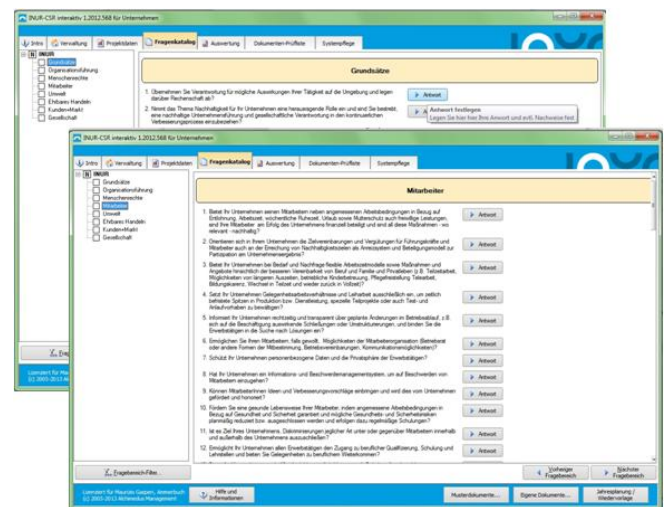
INUR-CSR interaktiv 1.2012.568 für Unternehmen

Intro | Verwaltung | Projektdaten | Fragenkatalog | Auswertung | Dokumenten-Prüfliste | Systempflege

INUR
Grundsätze
Organisationsführung
Menschenrechte
Mitarbeiter
Umwelt
Ehrbares Handeln
Kunden+Markt
Gesellschaft

Grundsätze

1. Übernehmen Sie Verantwortung für mögliche Auswirkungen Ihrer Tätigkeit auf die Umgebung und legen darüber Rechenschaft ab?

2. Nimmt das Thema Nachhaltigkeit für Ihr Unternehmen eine herausragende Rolle ein und Sie bestrebt, eine nachhaltige Unternehmensführung und gesellschaftliche Verantwortung in den kontinuierlichen Verbesserungsprozess einzubeziehen?

Antwort
Antwort festlegen
Legen Sie hier Ihre Antwort und evtl. Nachweise fest

Lizenziert für Maur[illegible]
(c) 2005-2013 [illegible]

INUR-CSR interaktiv 1.2012.568 für Unternehmen

Intro | Verwaltung | Projektdaten | Fragenkatalog | Auswertung | Dokumenten-Prüfliste | Systempflege

INUR
Grundsätze
Organisationsführung
Menschenrechte
Mitarbeiter
Umwelt
Ehrbares Handeln
Kunden+Markt
Gesellschaft

Mitarbeiter

1. Bietet Ihr Unternehmen seinen Mitarbeitern neben angemessenen Arbeitsbedingungen in Bezug auf Entlohnung, Arbeitszeit, wöchentliche Ruhezeit, Urlaub sowie Mutterschutz auch freiwillige Leistungen, und Ihre Mitarbeiter am Erfolg des Unternehmens finanziell beteiligt und sind all diese Maßnahmen - wo relevant - nachhaltig?

2. Orientieren sich in Ihrem Unternehmen die Zielvereinbarungen und Vergütungen für Führungskräfte und Mitarbeiter auch an der Erreichung von Nachhaltigkeitszielen als Anreizsystem und Beteiligungsmodell zur Partizipation am Unternehmensergebnis?

3. Bietet Ihr Unternehmen bei Bedarf und Nachfrage flexible Arbeitszeitmodelle sowie Maßnahmen und Angebote hinsichtlich der besseren Vereinbarkeit von Beruf und Familie und Privatleben (z.B. Telearbeit, Möglichkeiten von längeren Auszeiten, betriebliche Kinderbetreuung, Pflegebereitschaft, Bildungskarenz, Wechsel in Teilzeit und wieder zurück in Vollzeit)?

4. Setzt Ihr Unternehmen Gelegenheitsarbeitsverhältnisse und Leiharbeit ausschließlich ein, um zeitlich befristete Spitzen in Produktion bzw. Dienstleistung, spezielle Teilprojekte oder auch Tiefs- und Urlaubsvorhaben zu bewältigen?

5. Informiert Ihr Unternehmen rechtzeitig und transparent über geplante Änderungen im Betriebsablauf, z.B. auch auf die Beschäftigung auswirkende Schließungen oder Umstrukturierungen, und binden Sie die Einzelbetroffenen in die Suche nach Lösungen ein?

6. Ermöglichen Sie Ihren Mitarbeitern, falls gewollt, Möglichkeiten der Mitarbeiterorganisation (Betriebsrat oder andere Formen der Mitbestimmung, Betriebsvereinbarungen, Kommunikationsmöglichkeiten)?

7. Schützt Ihr Unternehmen personenbezogene Daten und die Privatsphäre der Erwerbstätigen?

8. Hat Ihr Unternehmen ein Informations- und Beschwerdemanagementsystem, um auf Probleme von Mitarbeitern einzugehen?

9. Können Mitarbeiterinnen Ideen und Verbesserungsvorschläge einbringen und wird dies vom Unternehmen gefördert und honoriert?

10. Fördern Sie eine gesunde Lebensweise Ihrer Mitarbeiter, indem angemessene Arbeitsbedingungen in Bezug auf Gesundheit und Sicherheit garantiert und mögliche Gesundheits- und Sicherheitsrisiken planmäßig reduziert bzw. ausgeschlossen werden und erfolgen dazu regelmäßige Schulungen?

11. Ist es Ziel Ihres Unternehmens, Diskriminierungen jeglicher Art unter oder gegenüber Mitarbeitern innerhalb und außerhalb des Unternehmens auszuschließen?

12. Ermöglicht Ihr Unternehmen allen Erwerbstätigen den Zugang zu beruflicher Qualifizierung, Schulung und Lehrstellen und bieten Sie Gelegenheiten zu beruflichem Weiterkommen?

Antwort
Antwort
Antwort
Antwort
Antwort
Antwort
Antwort
Antwort
Antwort
Antwort
Antwort
Antwort

Fragebereich-Filter...

Vorheriger Fragebereich
Nächster Fragebereich

Lizenziert für Maurus Gaspari, Amerbach
(c) 2005-2013 Atheneum Management

Hilfe und Informationen
Musterdokumente...
Eigene Dokumente...
Jahresplanung / Wiedervorlage